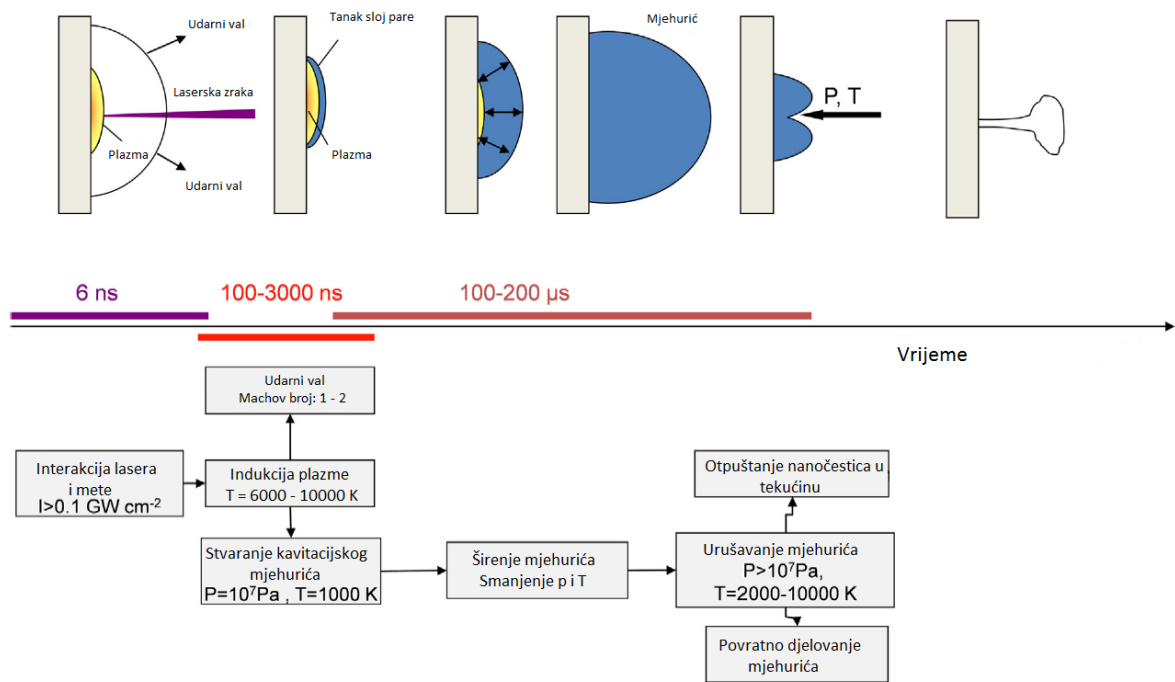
Udarni val

Laserska zraka

Plazma

Udarni val

Tanak sloj pare

Plazma

Mjehurić

P, T

6 ns

100-3000 ns

100-200 μs

Vrijeme

Udarni val
Machov broj: 1 - 2

Interakcija lasera i mete
I>0.1 GW cm$^{-2}$

Indukcija plazme
T = 6000 - 10000 K

Stvaranje kavitacijskog mjehurića
P=10$^7$Pa , T=1000 K

Širenje mjehurića
Smanjenje p i T

Otpuštanje nanočestica u tekućinu

Urušavanje mjehurića
P>10$^7$Pa,
T=2000-10000 K

Povratno djelovanje mjehurića